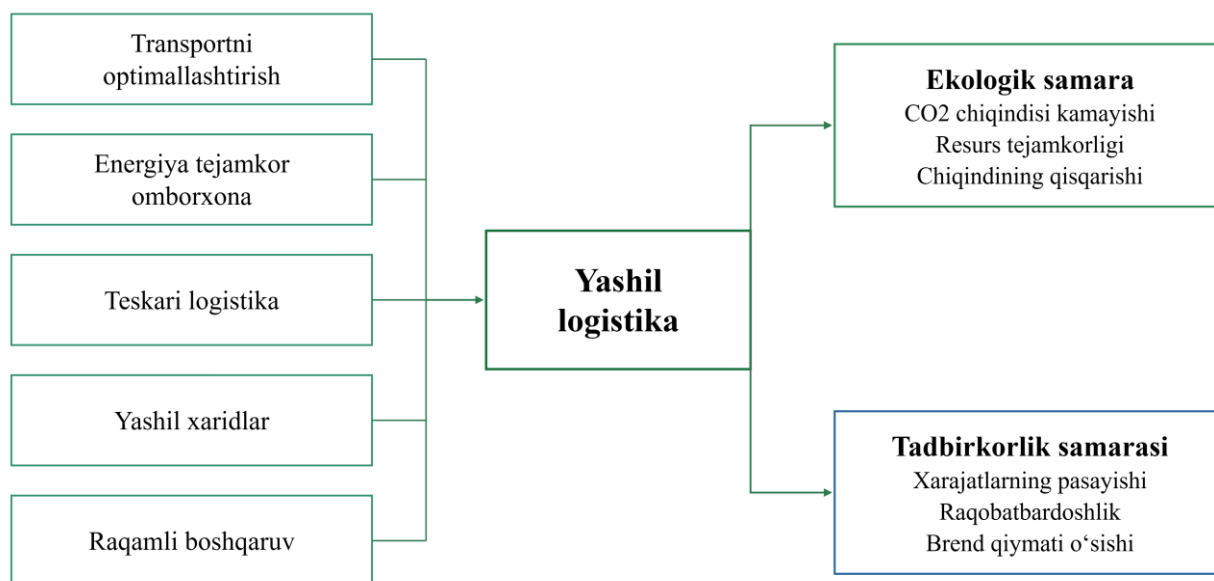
Transportni optimallashtirish

Energiya tejamkor omborxona

Teskari logistika

Yashil xaridlar

Raqamli boshqaruv

Yashil logistika

Ekologik samara
CO2 chiqindisi kamayishi
Resurs tejamkorligi
Chiqindining qisqarishi

Tadbirkorlik samarasi
Xarajatlarning pasayishi
Raqobatbardoshlik
Brend qiymati o‘sishi